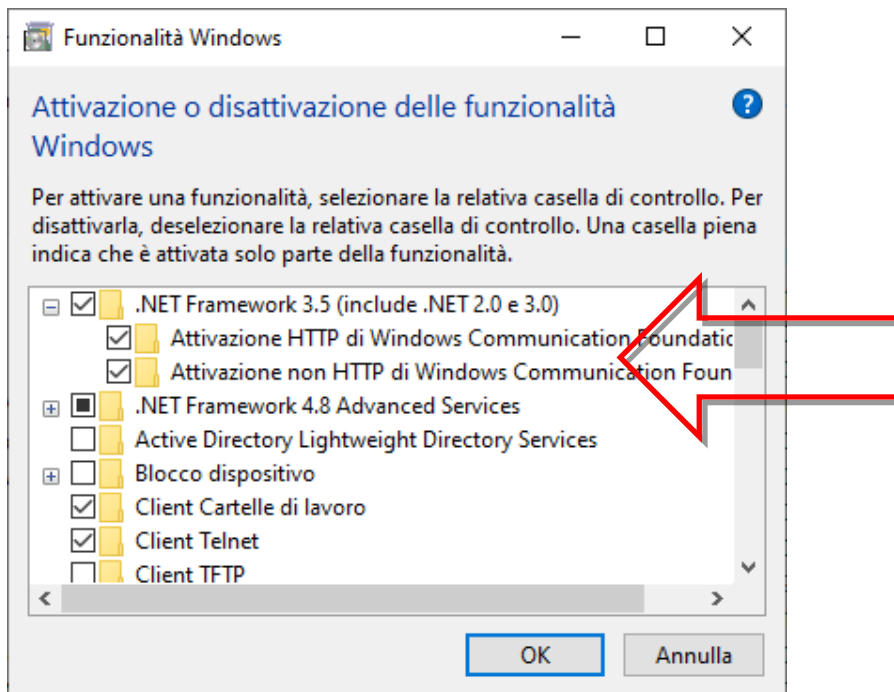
Funzionalità Windows

Attivazione o disattivazione delle funzionalità Windows

Per attivare una funzionalità, selezionare la relativa casella di controllo. Per disattivarla, deselezionare la relativa casella di controllo. Una casella piena indica che è attivata solo parte della funzionalità.

.NET Framework 3.5 (include .NET 2.0 e 3.0)
Attivazione HTTP di Windows Communication Foundatio
Attivazione non HTTP di Windows Communication Foun
.NET Framework 4.8 Advanced Services
Active Directory Lightweight Directory Services
Blocco dispositivo
Client Cartelle di lavoro
Client Telnet
Client TFTP

OK
Annulla